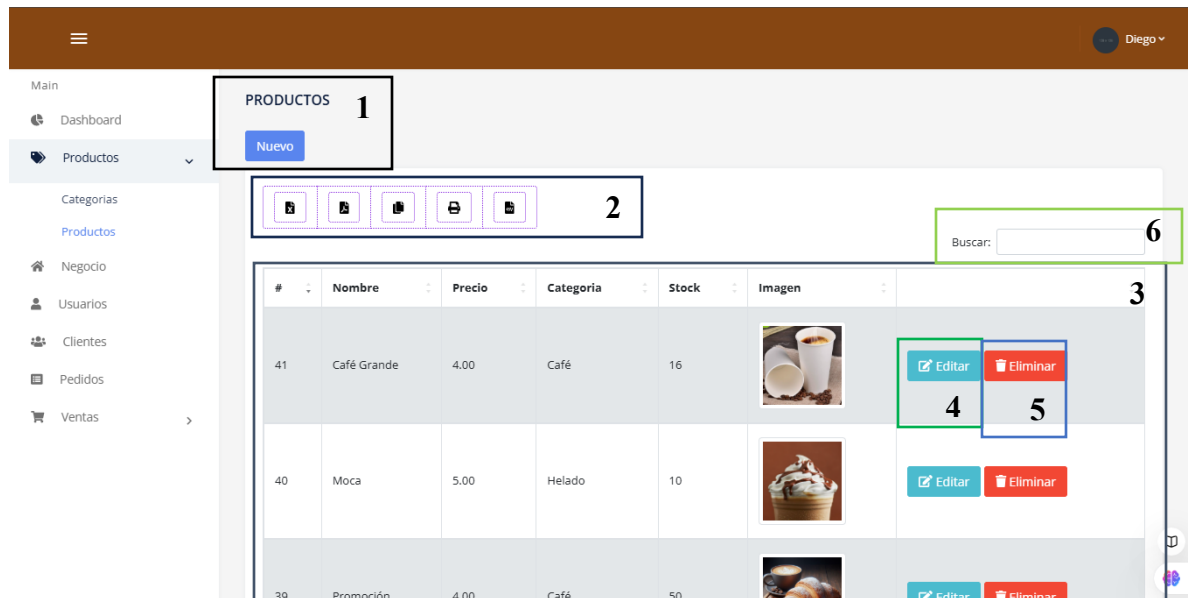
Diego

Main
Dashboard
Productos
Categorias
Productos
Negocio
Usuarios
Clientes
Pedidos
Ventas

PRODUCTOS
1
Nuevo

2

Buscar:
6

3

| # | Nombre | Precio | Categoria | Stock | Imagen | |
|---|---|---|---|---|---|---|
| 41 | Café Grande | 4.00 | Café | 16 | | Editar Eliminar |
| 40 | Moca | 5.00 | Helado | 10 | | Editar Eliminar |
| 39 | Promoción | 4.00 | Café | 50 | | Editar Eliminar |

4
5